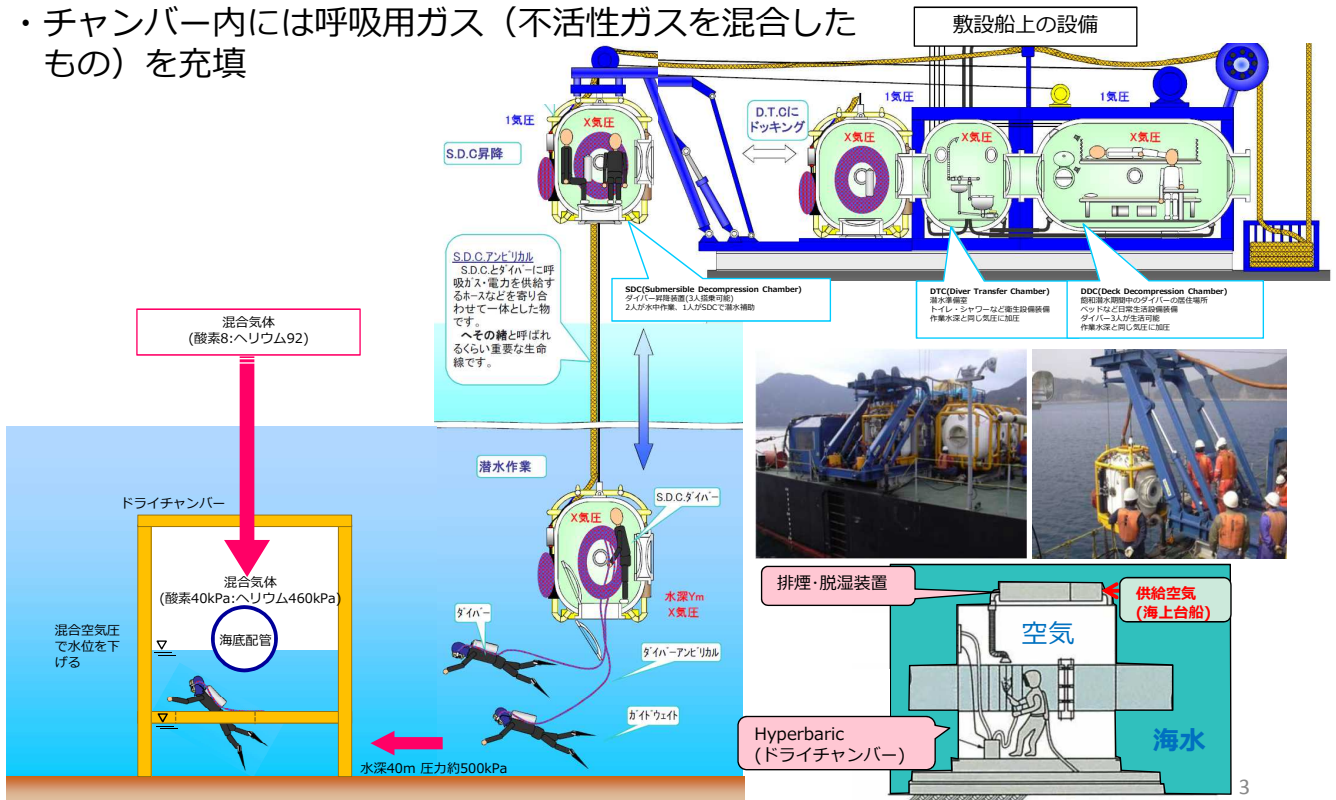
・チャンバー内には呼吸用ガス（不活性ガスを混合したもの）を充填

敷設船上の設備

1気圧
X気圧
S.D.C昇降

D.T.Cにドッキング

1気圧
1気圧
X気圧
X気圧
X気圧

S.D.C.アンビリカル
S.D.C.とダイバーに呼吸ガス・電力を供給するホースなどを寄り合わせて一体とした物です。
へその緒と呼ばれるくらい重要な生命線です。

SDC(Submersible Decompression Chamber)
ダイバー昇降装置(3人搭乗可能)
2人が水中作業、1人がSDCで潜水補助

DTC(Diver Transfer Chamber)
潜水準備室
トイレ・シャワーなど衛生設備装備
作業水深と同じ気圧に加圧

DDC(Deck Decompression Chamber)
飽和潜水期間中のダイバーの居住場所
ベッドなど日常生活設備装備
ダイバー3人が生活可能
作業水深と同じ気圧に加圧

混合気体
(酸素8:ヘリウム92)

潜水作業

S.D.C.ダイバー
X気圧
水深Ym
X気圧

ダイバー
ダイバーアンビリカル
ガイドウェイト

ドライチャンバー

混合気体
(酸素40kPa:ヘリウム460kPa)

海底配管

混合空気圧で水位を下げる

水深40m 圧力約500kPa

排煙・脱湿装置
供給空気
(海上台船)
空気
海水
Hyperbaric
(ドライチャンバー)

3